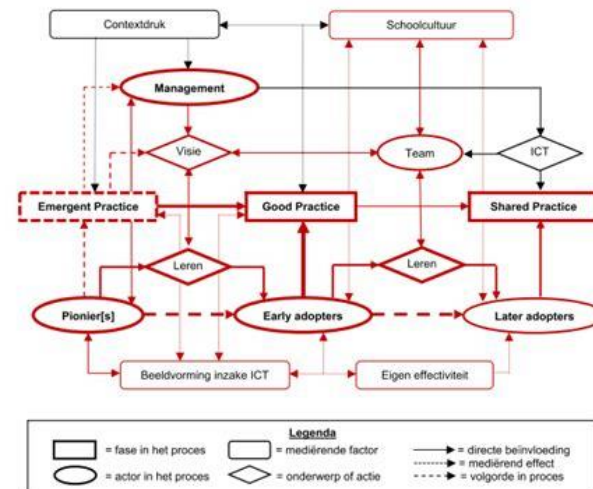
Contextdruk

Schoolcultuur

Management

Visie

Team

ICT

Emergent Practice

Good Practice

Shared Practice

Leren

Leren

Pionier[s]

Early adopters

Later adopters

Beeldvorming inzake ICT

Eigen effectiviteit

Legenda

= fase in het proces

= mediërende factor

= directe beïnvloeding

= actor in het proces

= onderwerp of actie

= mediërend effect

= volgorde in proces